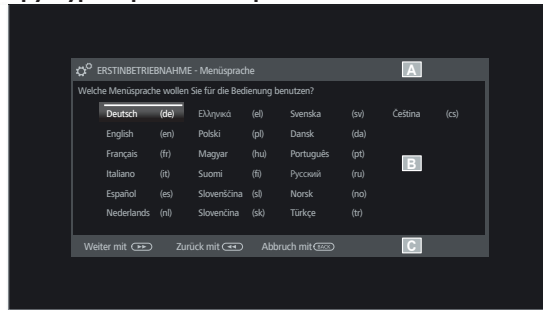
ERSTINBETRIEBNAHME - Menüsprache

A

Welche Menüsprache wollen Sie für die Bedienung benutzen?

| | | | | | | | |
|---|---|---|---|---|---|---|---|
| Deutsch | (de) | Ελληνικά | (el) | Svenska | (sv) | Čeština | (cs) |
| English | (en) | Polski | (pl) | Dansk | (da) | | |
| Français | (fr) | Magyar | (hu) | Português | (pt) | | |
| Italiano | (it) | Suomi | (fi) | Русский | (ru) | | |
| Español | (es) | Slovenščina | (sl) | Norsk | (no) | | |
| Nederlands | (nl) | Slovenčina | (sk) | Türkçe | (tr) | | |

B

Weiter mit ►► Zurück mit ◄◄ Abbruch mit BACK

C